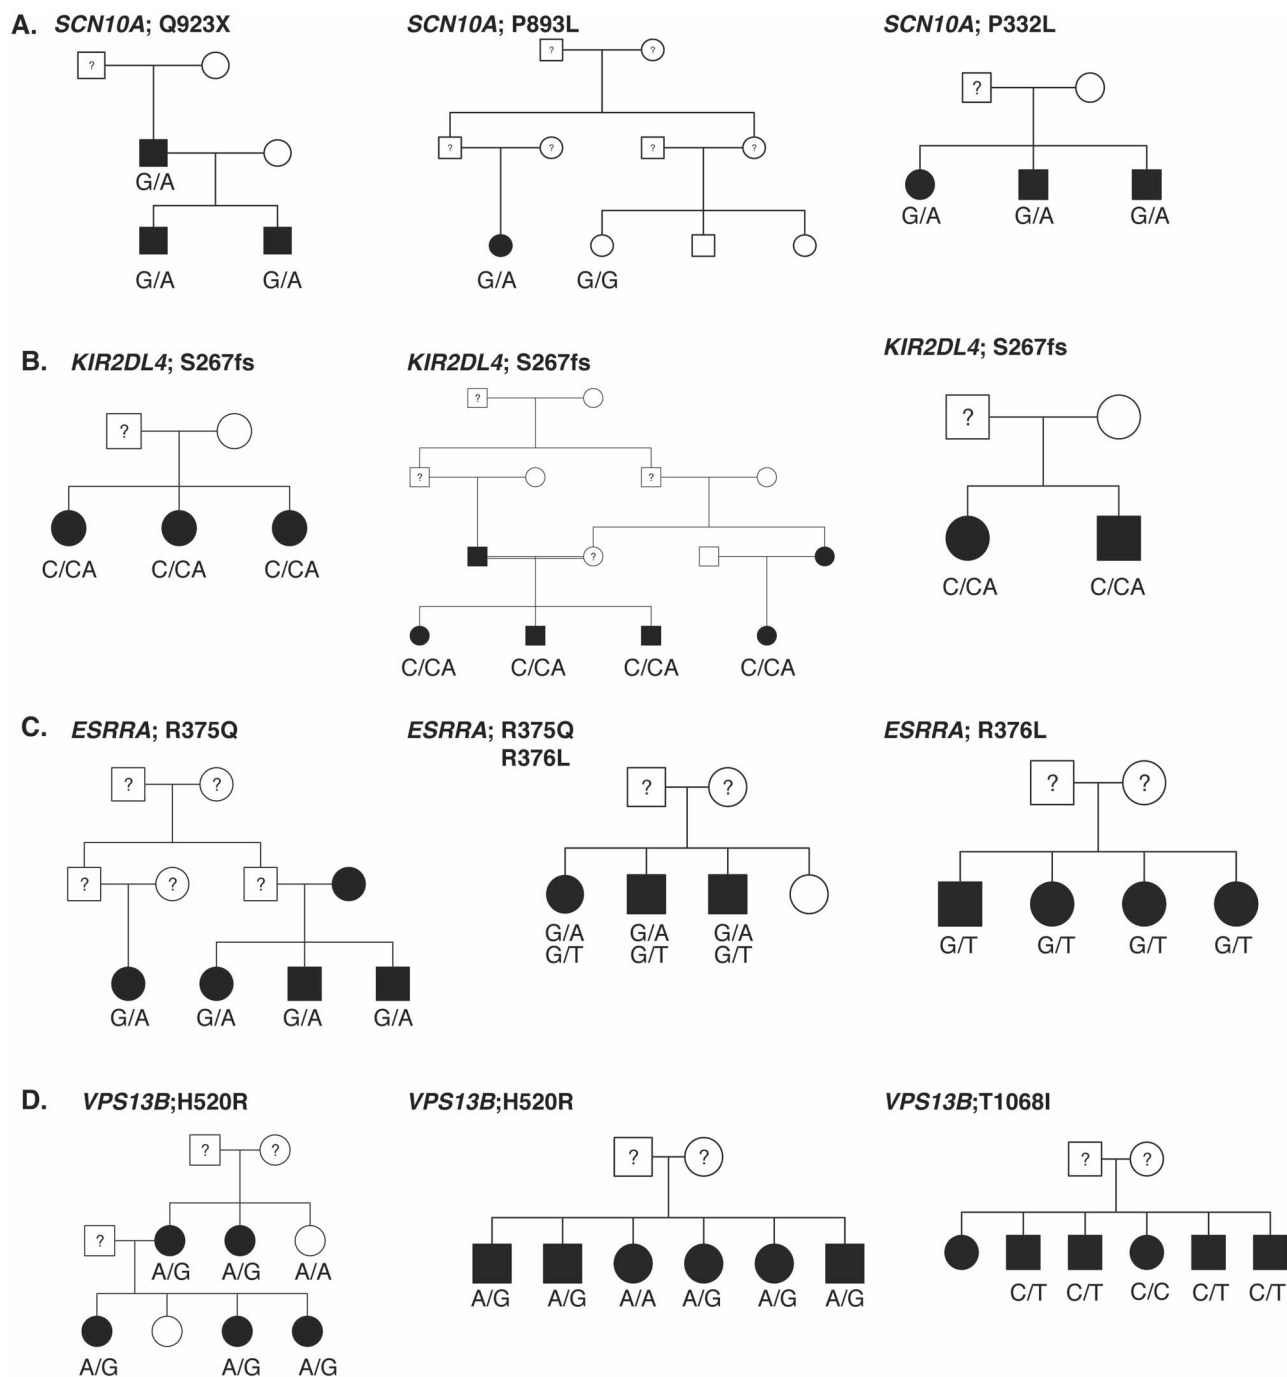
A. *SCN10A*; Q923X

?

G/A

G/A G/A

*SCN10A*; P893L

? ?

? ? ? ?

G/A G/G

*SCN10A*; P332L

?

G/A G/A G/A

B. *KIR2DL4*; S267fs

?

C/CA C/CA C/CA

*KIR2DL4*; S267fs

?

? ?

?

C/CA C/CA C/CA C/CA

*KIR2DL4*; S267fs

?

C/CA C/CA

C. *ESRRA*; R375Q

? ?

? ? ?

G/A G/A G/A G/A

*ESRRA*; R375Q
R376L

? ?

G/A G/T G/A G/T G/A G/T

*ESRRA*; R376L

? ?

G/T G/T G/T G/T

D. *VPS13B*;H520R

? ?

?

A/G A/G A/A

A/G A/G A/G

*VPS13B*;H520R

? ?

A/G A/G A/A A/G A/G A/G

*VPS13B*;T1068I

? ?

C/T C/T C/C C/T C/T